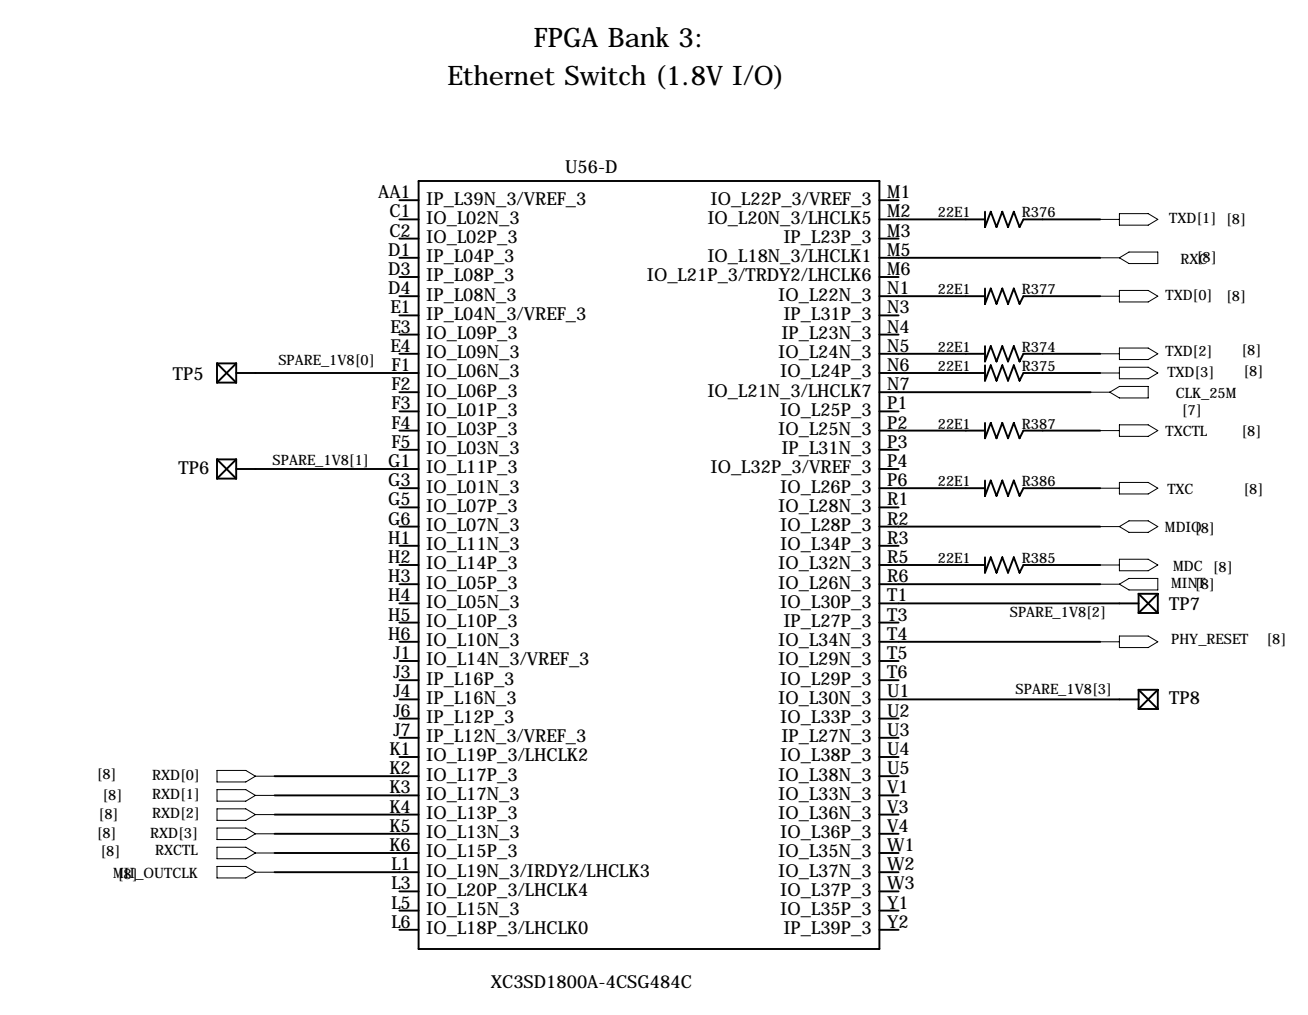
FPGA Bank 3:
Ethernet Switch (1.8V I/O)

U56-D

AA1 IP_L39N_3/VREF_3
C1 IO_L02N_3
C2 IO_L02P_3
D1 IP_L04P_3
D3 IP_L08P_3
D4 IP_L08N_3
E1 IP_L04N_3/VREF_3
E3 IO_L09P_3
E4 IO_L09N_3
F1 IO_L06N_3
F2 IO_L06P_3
F3 IO_L01P_3
F4 IO_L03P_3
F5 IO_L03N_3
G1 IO_L11P_3
G3 IO_L01N_3
G5 IO_L07P_3
G6 IO_L07N_3
H1 IO_L11N_3
H2 IO_L14P_3
H3 IO_L05P_3
H4 IO_L05N_3
H5 IO_L10P_3
H6 IO_L10N_3
J1 IO_L14N_3/VREF_3
J3 IP_L16P_3
J4 IP_L16N_3
J6 IP_L12P_3
J7 IP_L12N_3/VREF_3
K1 IO_L19P_3/LHCLK2
K2 IO_L17P_3
K3 IO_L17N_3
K4 IO_L13P_3
K5 IO_L13N_3
K6 IO_L15P_3
L1 IO_L19N_3/IRDY2/LHCLK3
L3 IO_L20P_3/LHCLK4
L5 IO_L15N_3
L6 IO_L18P_3/LHCLK0

IO_L22P_3/VREF_3 M1
IO_L20N_3/LHCLK5 M2
IP_L23P_3 M3
IO_L18N_3/LHCLK1 M5
IO_L21P_3/TRDY2/LHCLK6 M6
IO_L22N_3 N1
IP_L31P_3 N3
IP_L23N_3 N4
IO_L24N_3 N5
IO_L24P_3 N6
IO_L21N_3/LHCLK7 N7
IO_L25P_3 P1
IO_L25N_3 P2
IP_L31N_3 P3
IO_L32P_3/VREF_3 P4
IO_L26P_3 P6
IO_L28N_3 R1
IO_L28P_3 R2
IO_L34P_3 R3
IO_L32N_3 R5
IO_L26N_3 R6
IO_L30P_3 T1
IP_L27P_3 T3
IO_L34N_3 T4
IO_L29N_3 T5
IO_L29P_3 T6
IO_L30N_3 U1
IO_L33P_3 U2
IP_L27N_3 U3
IO_L38P_3 U4
IO_L38N_3 U5
IO_L33N_3 V1
IO_L36N_3 V3
IO_L36P_3 V4
IO_L35N_3 W1
IO_L37N_3 W2
IO_L37P_3 W3
IO_L35P_3 Y1
IP_L39P_3 Y2

TP5 SPARE_1V8[0]
TP6 SPARE_1V8[1]

[8] RXD[0]
[8] RXD[1]
[8] RXD[2]
[8] RXD[3]
[8] RXCTL
[8] MII_OUTCLK

22E1 R376 TXD[1] [8]
RXC [8]
22E1 R377 TXD[0] [8]
22E1 R374 TXD[2] [8]
22E1 R375 TXD[3] [8]
CLK_25M [7]
22E1 R387 TXCTL [8]
22E1 R386 TXC [8]
MDIO [8]
22E1 R385 MDC [8]
MINT [8]
SPARE_1V8[2] TP7
PHY_RESET [8]
SPARE_1V8[3] TP8

XC3SD1800A-4CSG484C